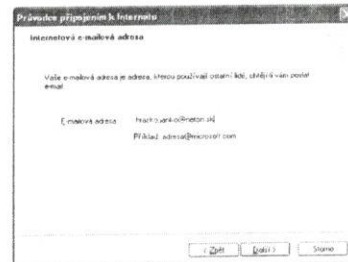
Průvodce připojením k Internetu

Internetová e-mailová adresa

Vaše e-mailová adresa je adresa, kterou používají ostatní lidé, chtějí-li vám poslat email.

E-mailová adresa: hrach.jurai@neton.sk

Příklad: adresa@microsoft.com

< Zpět Další > Storno